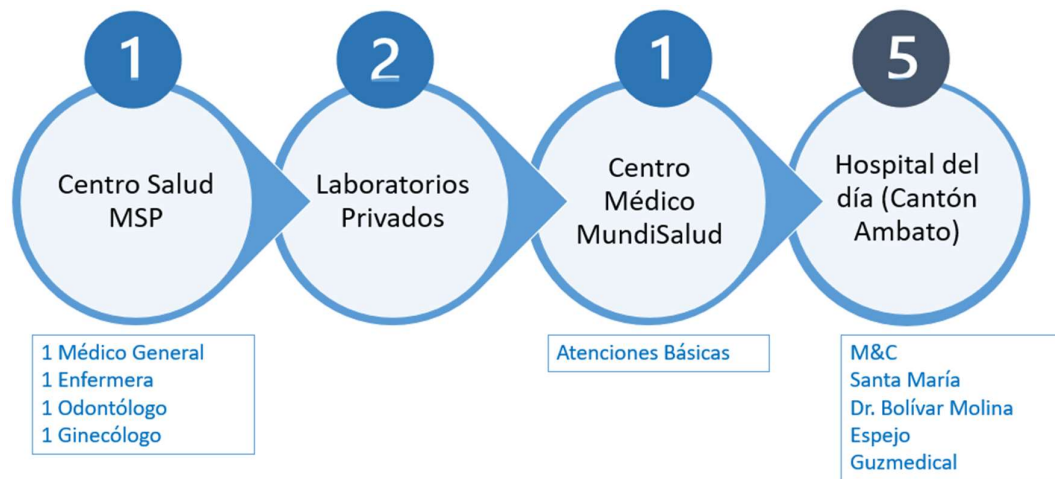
1
Centro Salud MSP

2
Laboratorios Privados

1
Centro Médico MundiSalud

5
Hospital del día (Cantón Ambato)

1 Médico General
1 Enfermera
1 Odontólogo
1 Ginecólogo

Atenciones Básicas

M&C
Santa María
Dr. Bolívar Molina
Espejo
Guzmedical